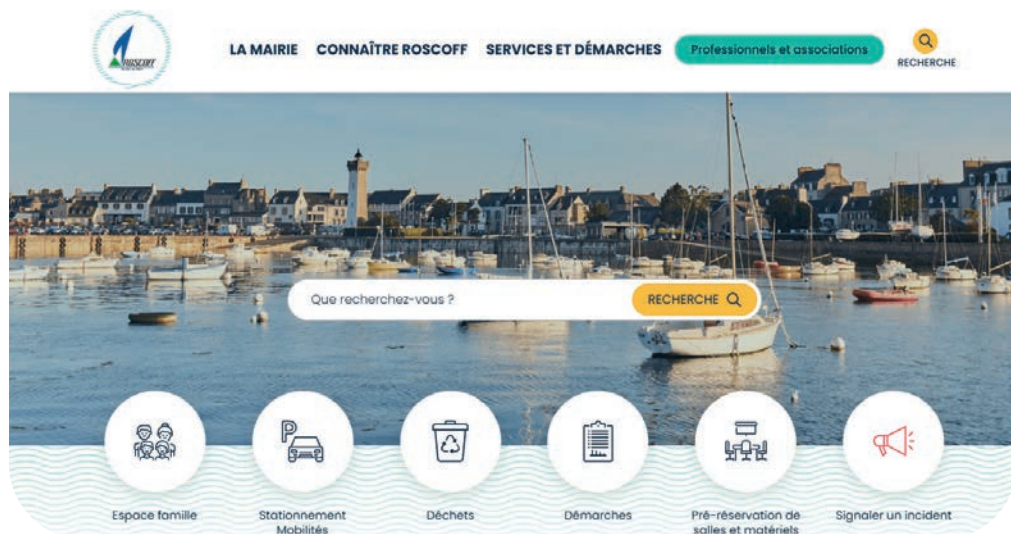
ROSCOFF

LA MAIRIE CONNAÎTRE ROSCOFF SERVICES ET DÉMARCHES Professionnels et associations RECHERCHE

Que recherchez-vous ? RECHERCHE

Espace famille

Stationnement Mobilités

Déchets

Démarches

Pré-réservation de salles et matériels

Signaler un incident